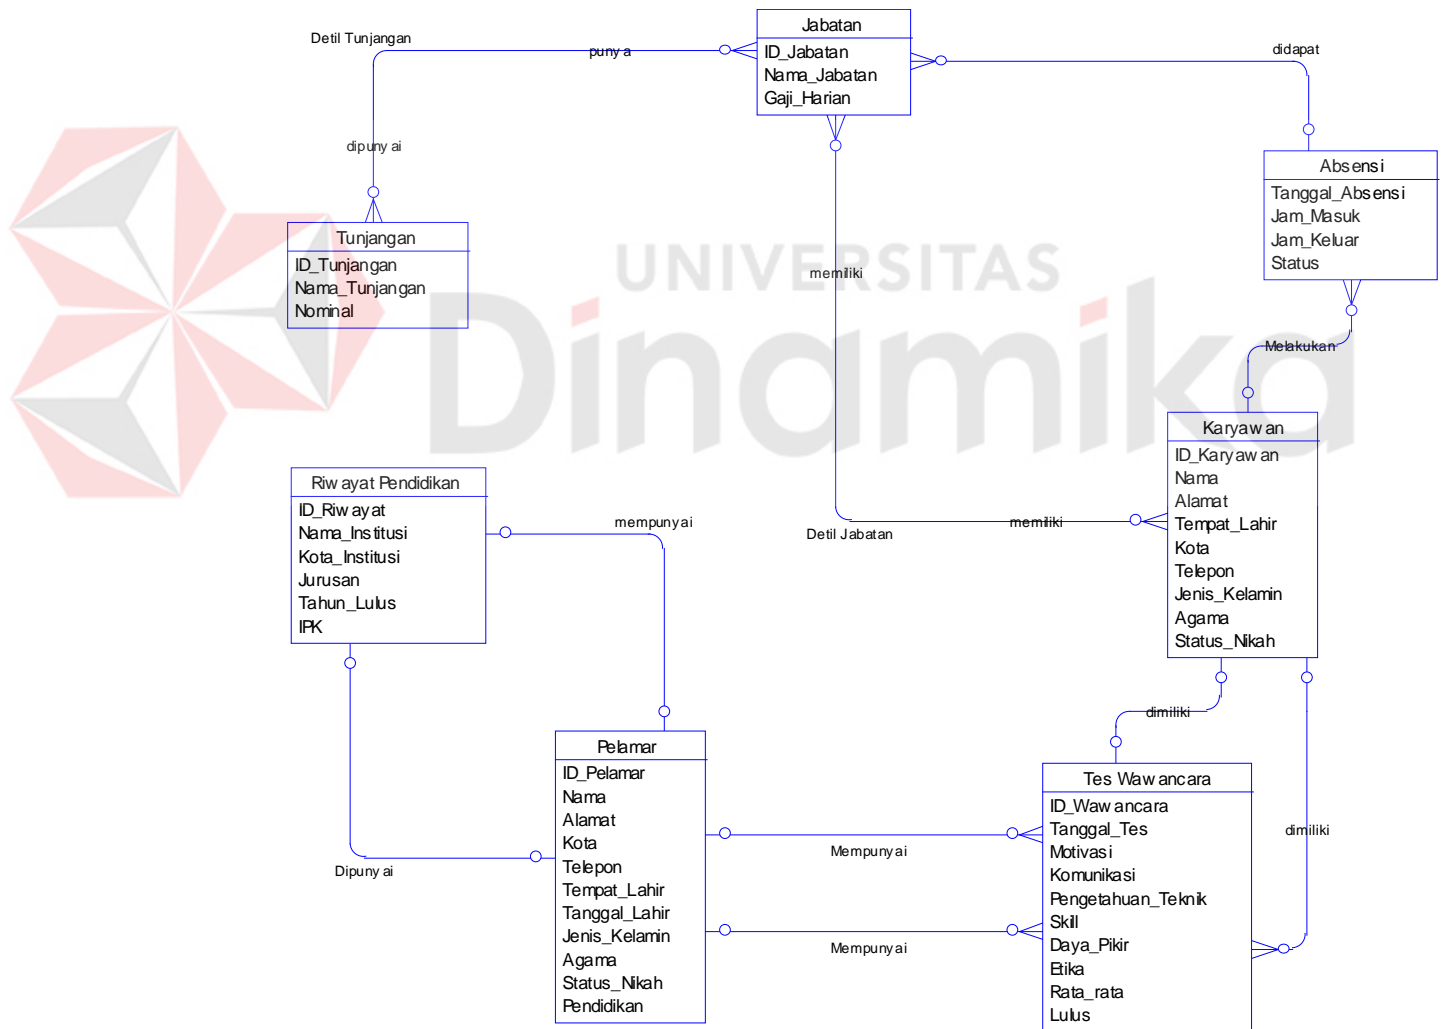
Detil Tunjangan

punya

Jabatan
ID_Jabatan
Nama_Jabatan
Gaji_Harian

didapat

dipunyai

Absensi
Tanggal_Absensi
Jam_Masuk
Jam_Keluar
Status

Tunjangan
ID_Tunjangan
Nama_Tunjangan
Nominal

UNIVERSITAS
Dinamika

memiliki

Melakukan

Karyawan
ID_Karyawan
Nama
Alamat
Tempat_Lahir
Kota
Telepon
Jenis_Kelamin
Agama
Status_Nikah

Riwayat Pendidikan
ID_Riwayat
Nama_Institusi
Kota_Institusi
Jurusan
Tahun_Lulus
IPK

mempunyai

Detil Jabatan

memiliki

dimiliki

Pelamar
ID_Pelamar
Nama
Alamat
Kota
Telepon
Tempat_Lahir
Tanggal_Lahir
Jenis_Kelamin
Agama
Status_Nikah
Pendidikan

Tes Wawancara
ID_Wawancara
Tanggal_Tes
Motivasi
Komunikasi
Pengetahuan_Teknik
Skill
Daya_Pikir
Etika
Rata_rata
Lulus

dimiliki

Dipunyai

Mempunyai

Mempunyai